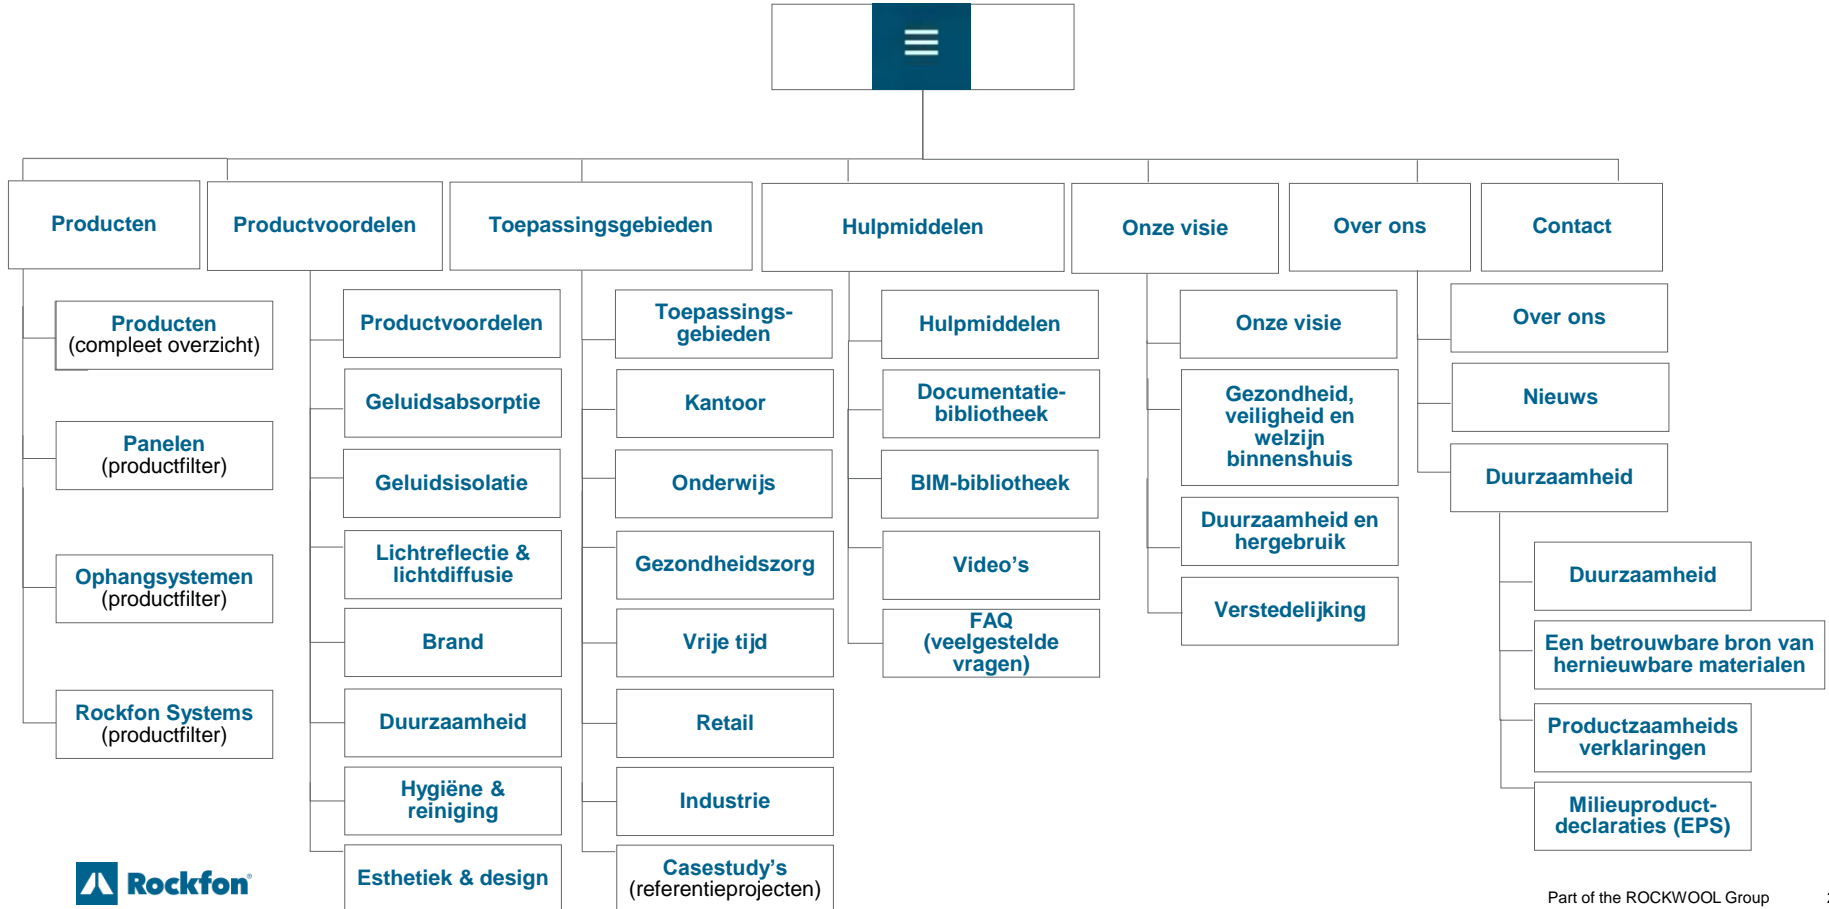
Producten

Productvoordelen

Toepassingsgebieden

Hulpmiddelen

Onze visie

Over ons

Contact

Producten
(compleet overzicht)

Panelen
(productfilter)

Ophangsystemen
(productfilter)

Rockfon Systems
(productfilter)

Productvoordelen

Geluidsabsorptie

Geluidsisolatie

Lichtreflectie & lichtdiffusie

Brand

Duurzaamheid

Hygiëne & reiniging

Esthetiek & design

Toepassingsgebieden

Kantoor

Onderwijs

Gezondheidszorg

Vrije tijd

Retail

Industrie

Casestudy's
(referentieprojecten)

Hulpmiddelen

Documentatiebibliotheek

BIM-bibliotheek

Video's

FAQ
(veelgestelde vragen)

Onze visie

Gezondheid, veiligheid en welzijn binnenshuis

Duurzaamheid en hergebruik

Verstedelijking

Over ons

Nieuws

Duurzaamheid

Duurzaamheid

Een betrouwbare bron van hernieuwbare materialen

Productzaamheids verklaringen

Milieuproductdeclaraties (EPS)

Rockfon®

Part of the ROCKWOOL Group